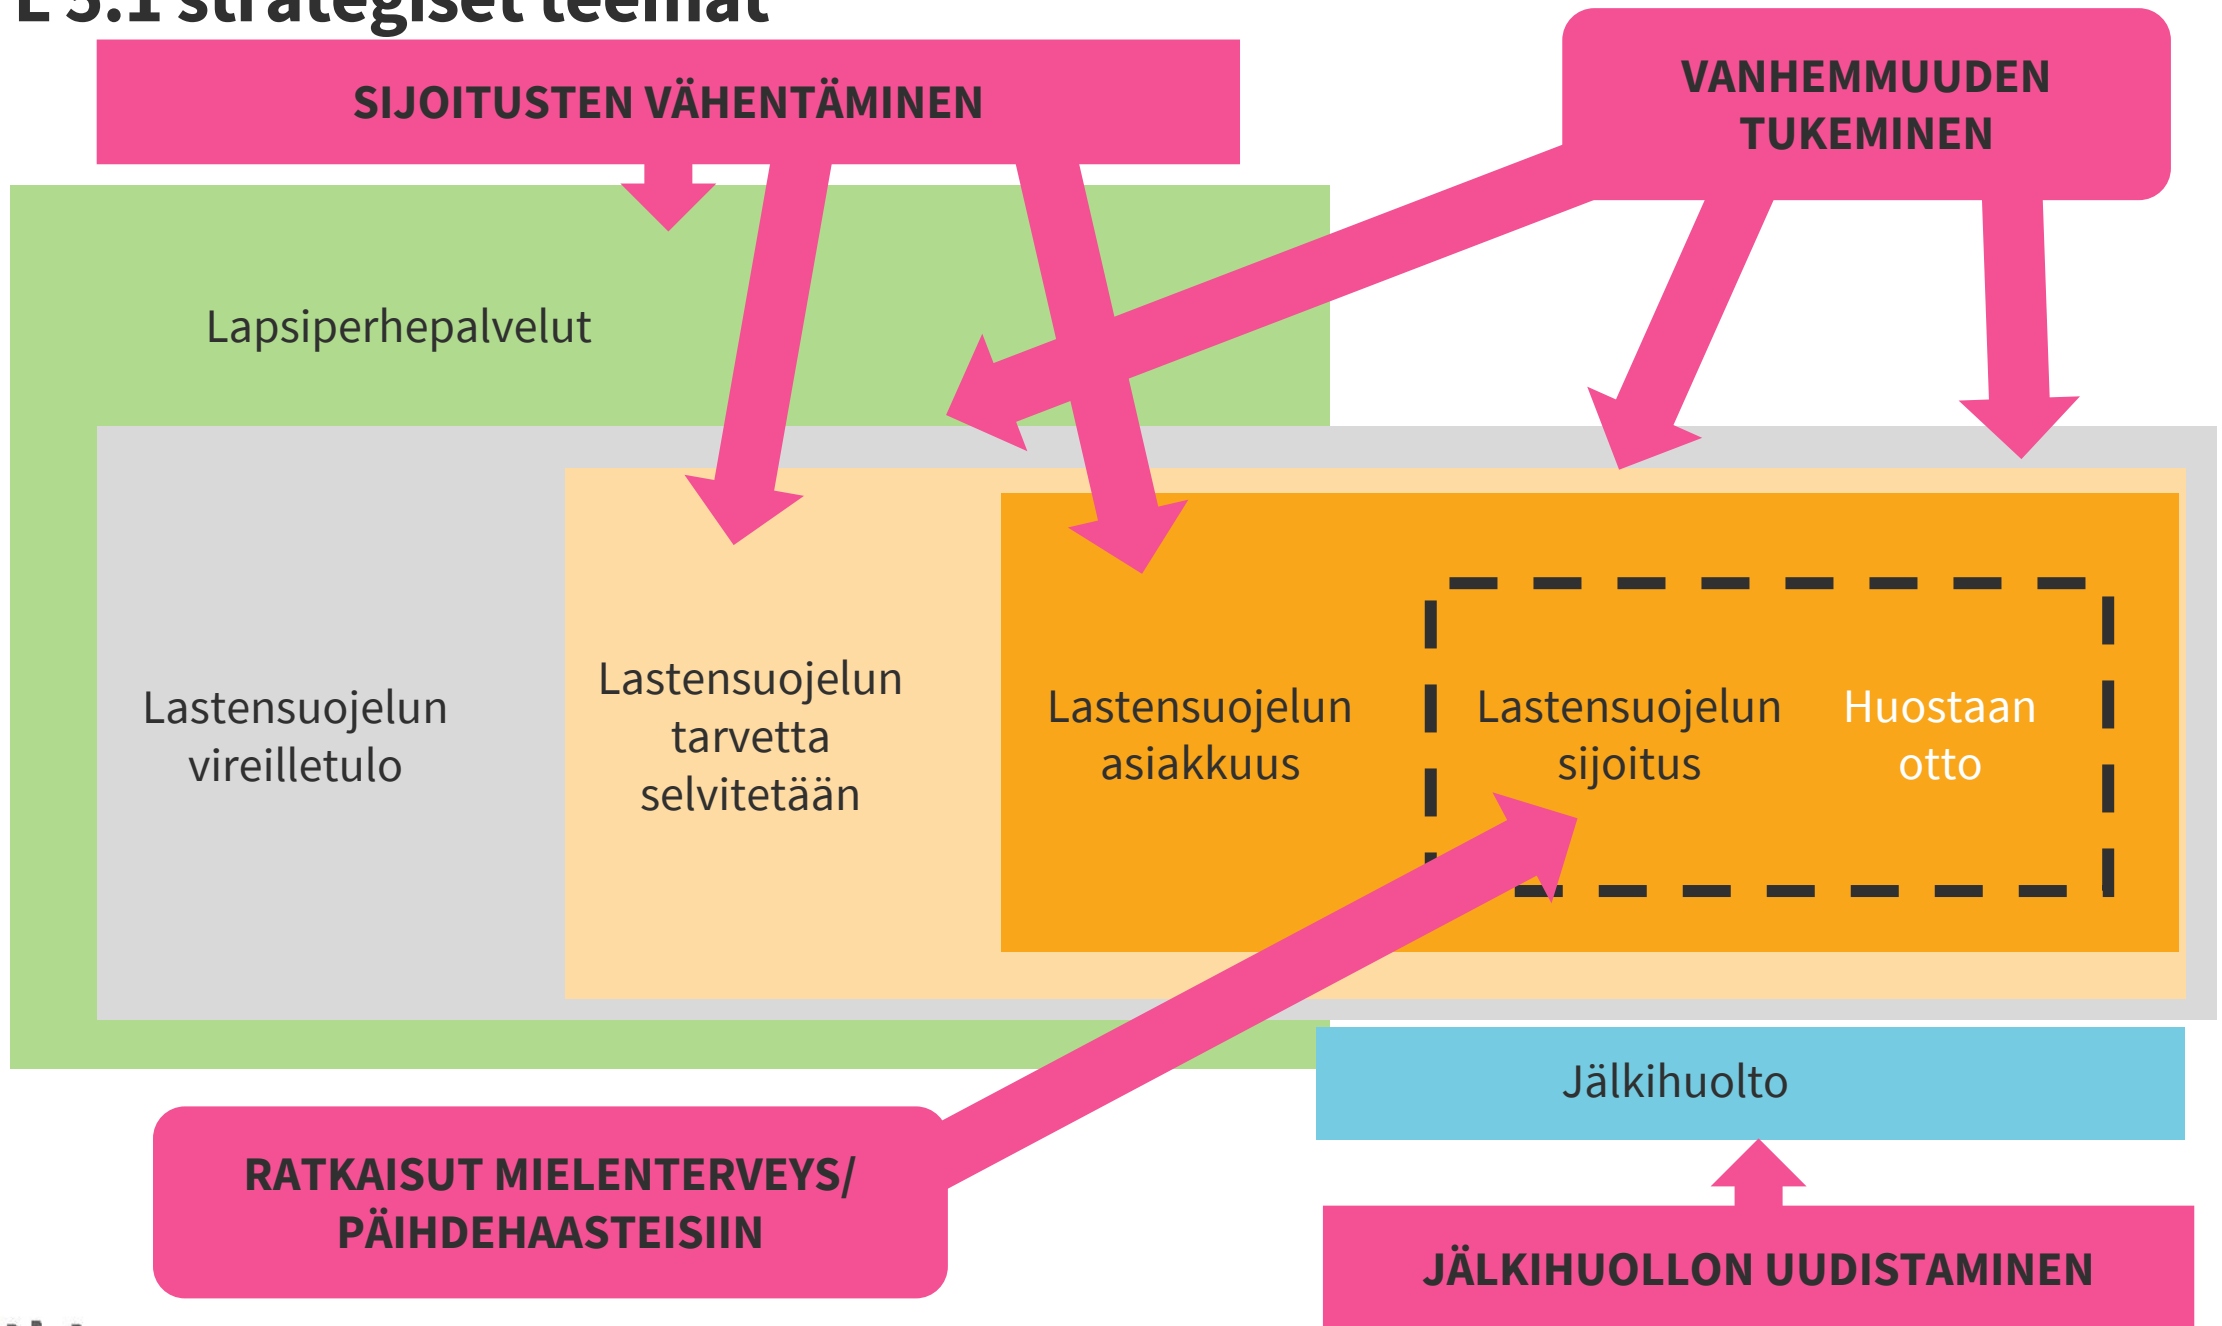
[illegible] 5.1 strategiset teemat

SIJOITUSTEN VÄHENTÄMINEN

VANHEMMUUDEN TUKEMINEN

Lapsiperhepalvelut

Lastensuojelun vireilletulo

Lastensuojelun tarvetta selvitetään

Lastensuojelun asiakkuus

Lastensuojelun sijoitus

Huostaan otto

Jälkihuolto

RATKAISUT MIELENTERVEYS/ PÄIHDEHAASTEISIIN

JÄLKIHUOLLON UUDISTAMINEN